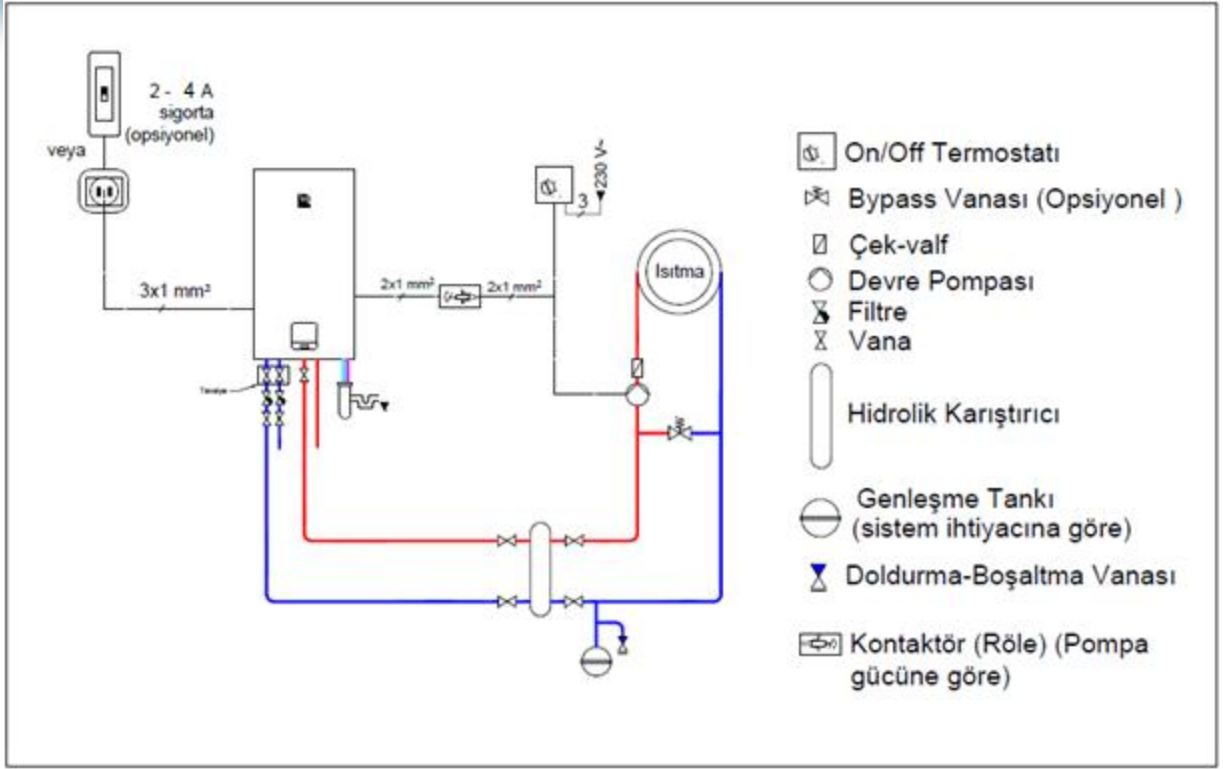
2 - 4 A
sigorta
(opsiyonel)

veya

3x1 mm²

2x1 mm²

2x1 mm²

3

230 V~

Isıtma

Tahliye

On/Off Termostatı

Bypass Vanası (Opsiyonel )

Çek-valf

Devre Pompası

Filtre

Vana

Hidrolik Karıştırıcı

Genleşme Tankı
(sistem ihtiyacına göre)

Doldurma-Boşaltma Vanası

Kontaktör (Röle) (Pompa gücüne göre)